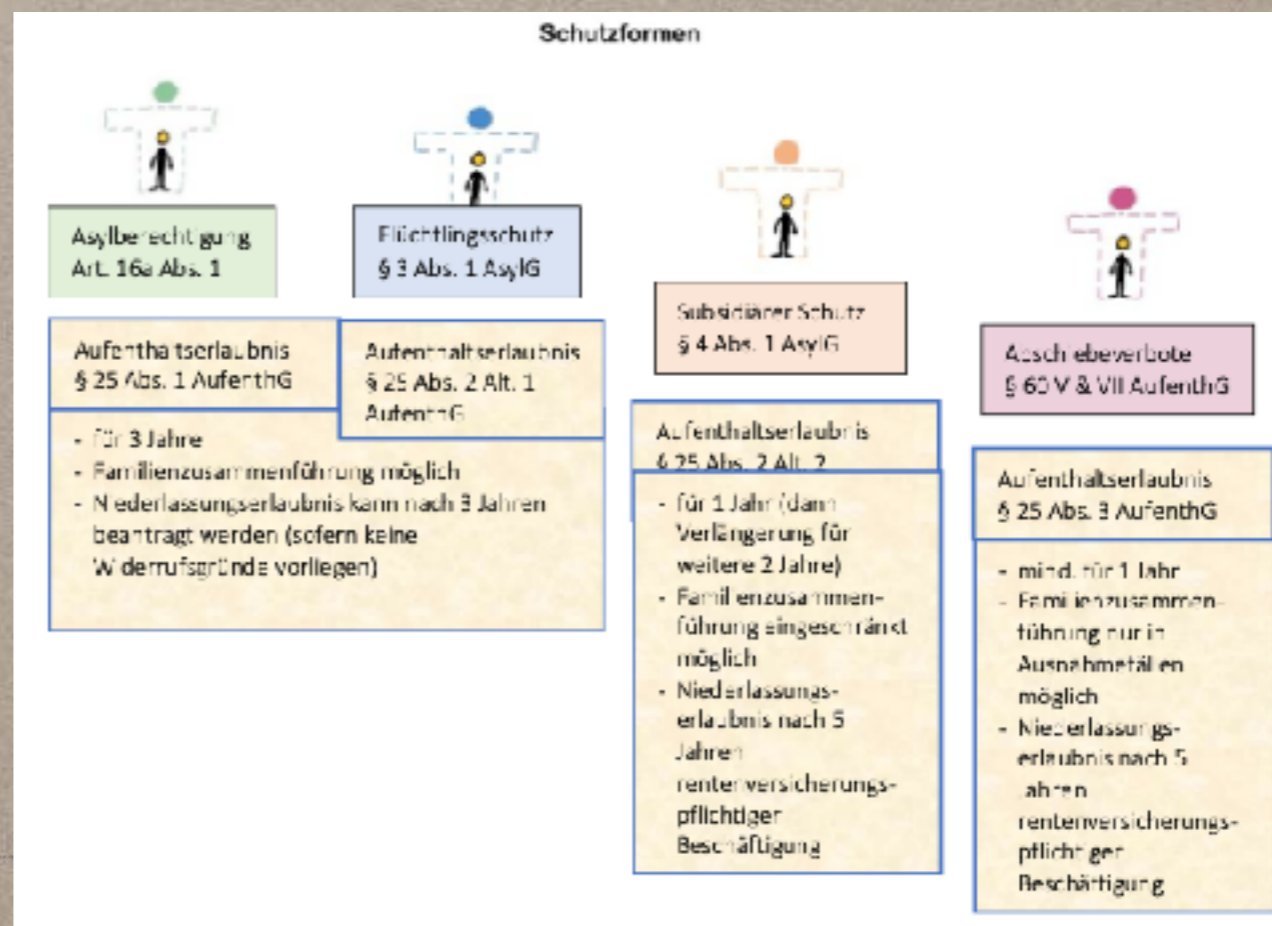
Schutzformen

Asylberechtigung
Art. 16a Abs. 1

Aufenthaltserlaubnis
§ 25 Abs. 1 AufenthG

- für 3 Jahre
- Familienzusammenführung möglich
- Niederlassungserlaubnis kann nach 3 Jahren beantragt werden (sofern keine Widerrufsgründe vorliegen)

Flüchtlingsschutz
§ 3 Abs. 1 AsylG

Aufenthaltserlaubnis
§ 25 Abs. 2 Alt. 1 AufenthG

Subsidiärer Schutz
§ 4 Abs. 1 AsylG

Aufenthaltserlaubnis
§ 25 Abs. 2 Alt. 2

- für 1 Jahr (dann Verlängerung für weitere 2 Jahre)
- Familienzusammenführung eingeschränkt möglich
- Niederlassungserlaubnis nach 5 Jahren rentenversicherungspflichtiger Beschäftigung

Abschiebeverbote
§ 60 V & VII AufenthG

Aufenthaltserlaubnis
§ 25 Abs. 3 AufenthG

- mind. für 1 Jahr
- Familienzusammenführung nur in Ausnahmefällen möglich
- Niederlassungserlaubnis nach 5 Jahren rentenversicherungspflichtiger Beschäftigung